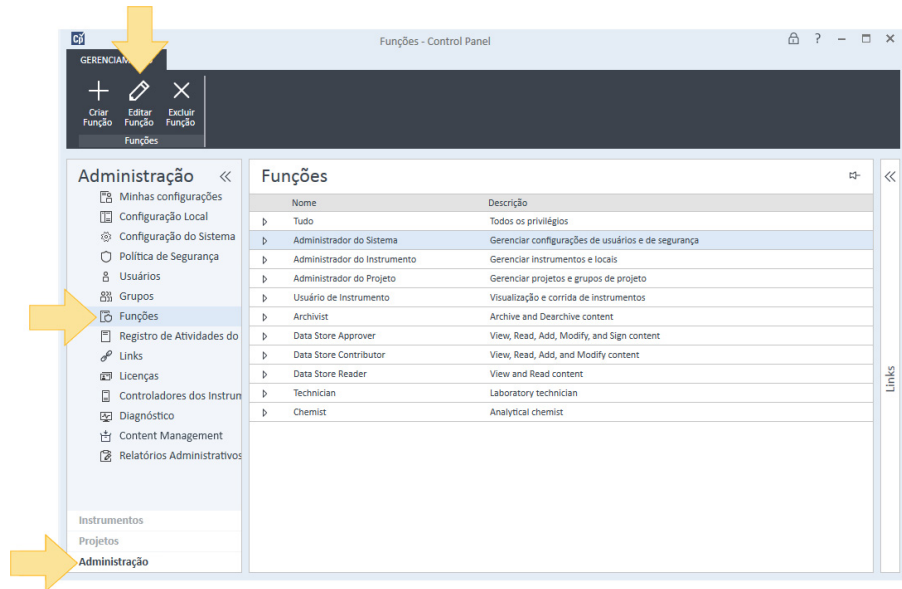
Funções - Control Panel

? – ✕

GERENCIAM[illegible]

Criar Função | Editar Função | Excluir Função

Funções

Administração «

Minhas configurações
Configuração Local
Configuração do Sistema
Política de Segurança
Usuários
Grupos
Funções
Registro de Atividades do
Links
Licenças
Controladores dos Instrum
Diagnóstico
Content Management
Relatórios Administrativos

Instrumentos
Projetos
Administração

Funções

| Nome | Descrição |
|---|---|
| Tudo | Todos os privilégios |
| Administrador do Sistema | Gerenciar configurações de usuários e de segurança |
| Administrador do Instrumento | Gerenciar instrumentos e locais |
| Administrador do Projeto | Gerenciar projetos e grupos de projeto |
| Usuário de Instrumento | Visualização e corrida de instrumentos |
| Archivist | Archive and Dearchive content |
| Data Store Approver | View, Read, Add, Modify, and Sign content |
| Data Store Contributor | View, Read, Add, and Modify content |
| Data Store Reader | View and Read content |
| Technician | Laboratory technician |
| Chemist | Analytical chemist |

«
Links